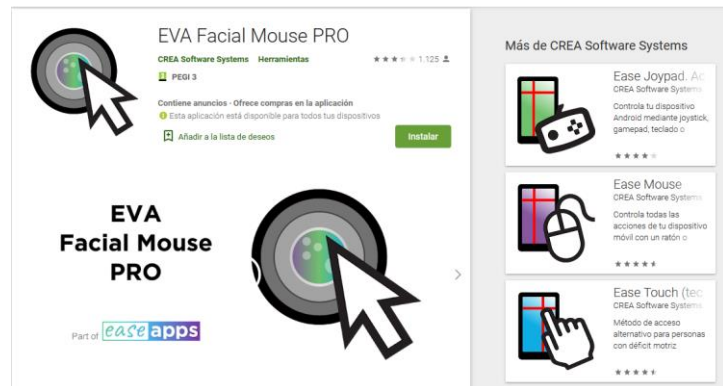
EVA Facial Mouse PRO

CREA Software Systems Herramientas

★★★★★ 1.125

PEGI 3

Contiene anuncios · Ofrece compras en la aplicación

Esta aplicación está disponible para todos tus dispositivos

Añadir a la lista de deseos

Instalar

EVA
Facial Mouse
PRO

Part of easeapps

Más de CREA Software Systems

Ease Joypad. Ac
CREA Software Systems
Controla tu dispositivo Android mediante joystick, gamepad, teclado o

★★★★

Ease Mouse
CREA Software Systems
Controla todas las acciones de tu dispositivo móvil con un ratón o

★★★★★

Ease Touch (tec
CREA Software Systems
Método de acceso alternativo para personas con déficit motriz

★★★★★